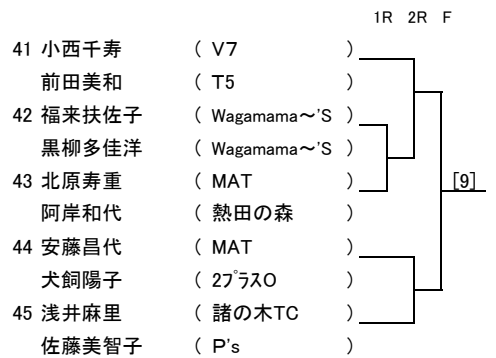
1R 2R F

| | | |
|---|---|---|
| 41 | 小西千寿 | ( V7 ) |
| | 前田美和 | ( T5 ) |
| 42 | 福来扶佐子 | ( Wagamama～'S ) |
| | 黒柳多佳洋 | ( Wagamama～'S ) |
| 43 | 北原寿重 | ( MAT ) |
| | 阿岸和代 | ( 熱田の森 ) |
| 44 | 安藤昌代 | ( MAT ) |
| | 犬飼陽子 | ( 2ﾌﾟﾗｽO ) |
| 45 | 浅井麻里 | ( 諸の木TC ) |
| | 佐藤美智子 | ( P's ) |

[9]